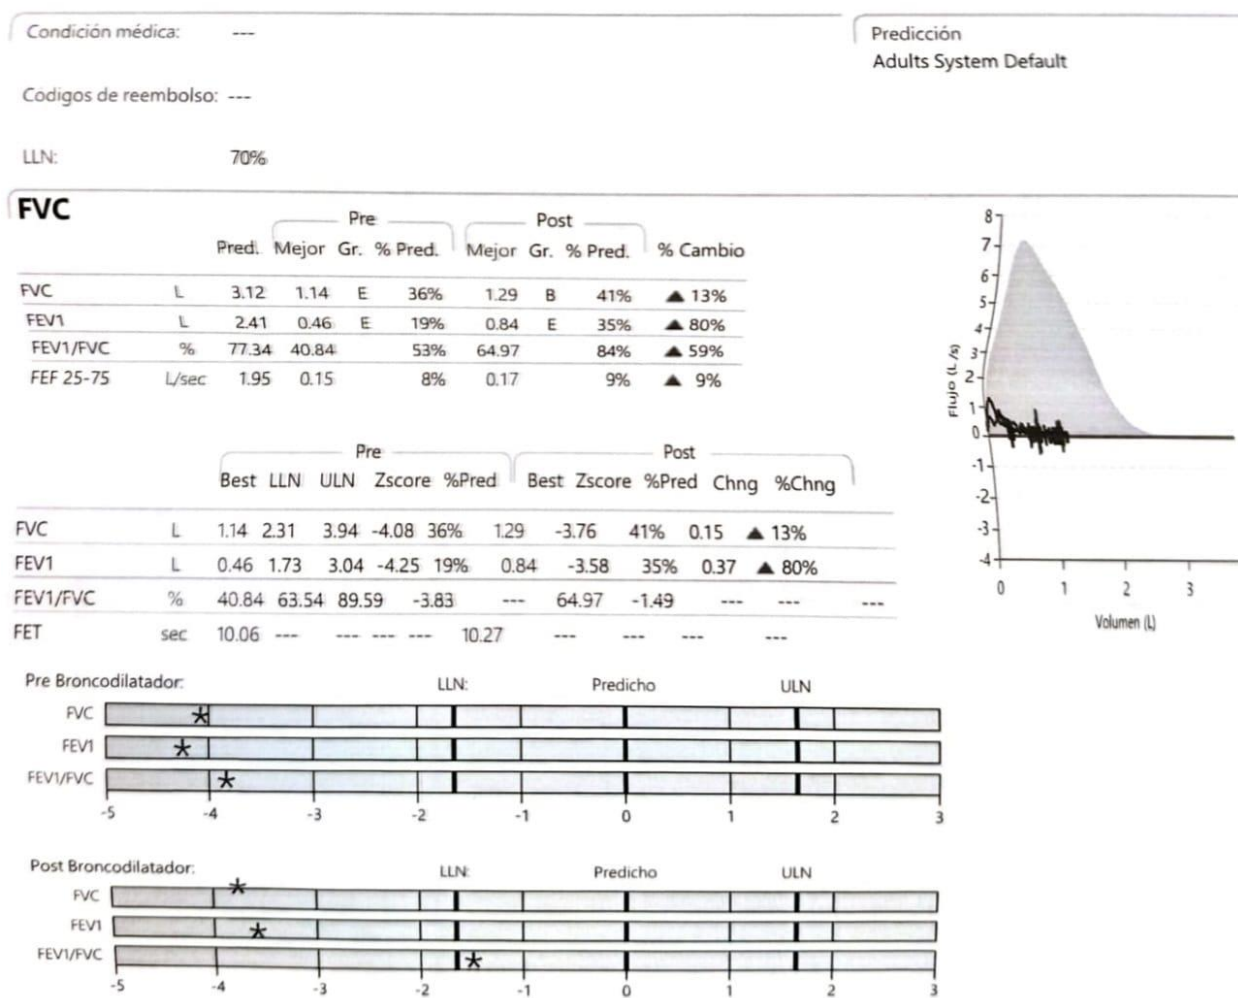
Condición médica: ---

Predicción
Adults System Default

Codigos de reembolso: ---

LLN: 70%

FVC

| | | Pred. | Pre Mejor | Pre Gr. | Pre % Pred. | Post Mejor | Post Gr. | Post % Pred. | % Cambio |
|---|---|---|---|---|---|---|---|---|---|
| FVC | L | 3.12 | 1.14 | E | 36% | 1.29 | B | 41% | ▲ 13% |
| FEV1 | L | 2.41 | 0.46 | E | 19% | 0.84 | E | 35% | ▲ 80% |
| FEV1/FVC | % | 77.34 | 40.84 | | 53% | 64.97 | | 84% | ▲ 59% |
| FEF 25-75 | L/sec | 1.95 | 0.15 | | 8% | 0.17 | | 9% | ▲ 9% |

| | | Pre Best | LLN | ULN | Zscore | %Pred | Post Best | Zscore | %Pred | Chng | %Chng |
|---|---|---|---|---|---|---|---|---|---|---|---|
| FVC | L | 1.14 | 2.31 | 3.94 | -4.08 | 36% | 1.29 | -3.76 | 41% | 0.15 | ▲ 13% |
| FEV1 | L | 0.46 | 1.73 | 3.04 | -4.25 | 19% | 0.84 | -3.58 | 35% | 0.37 | ▲ 80% |
| FEV1/FVC | % | 40.84 | 63.54 | 89.59 | -3.83 | --- | 64.97 | -1.49 | --- | --- | --- |
| FET | sec | 10.06 | --- | --- | --- | --- | 10.27 | --- | --- | --- | --- |

Flujo (L/s)
8 7 6 5 4 3 2 1 0 -1 -2 -3 -4
0 1 2 3
Volumen (L)

Pre Broncodilatador: LLN: Predicho ULN
FVC
FEV1
FEV1/FVC
-5 -4 -3 -2 -1 0 1 2 3

Post Broncodilatador: LLN: Predicho ULN
FVC
FEV1
FEV1/FVC
-5 -4 -3 -2 -1 0 1 2 3